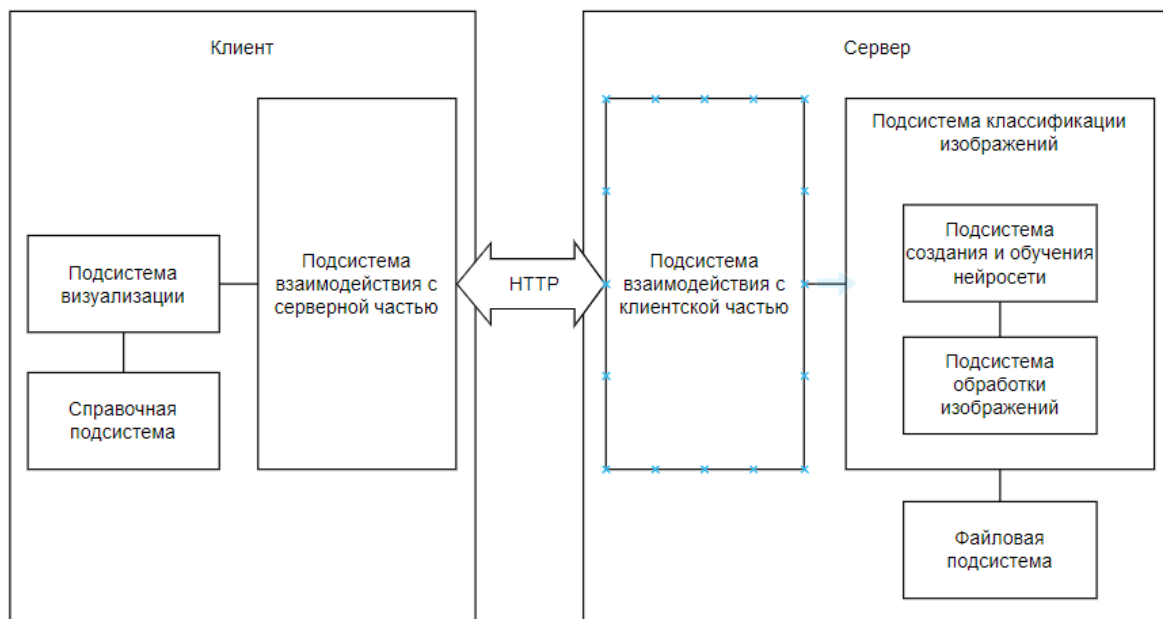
Клиент

Подсистема визуализации

Справочная подсистема

Подсистема взаимодействия с серверной частью

HTTP

Сервер

Подсистема взаимодействия с клиентской частью

Подсистема классификации изображений

Подсистема создания и обучения нейросети

Подсистема обработки изображений

Файловая подсистема